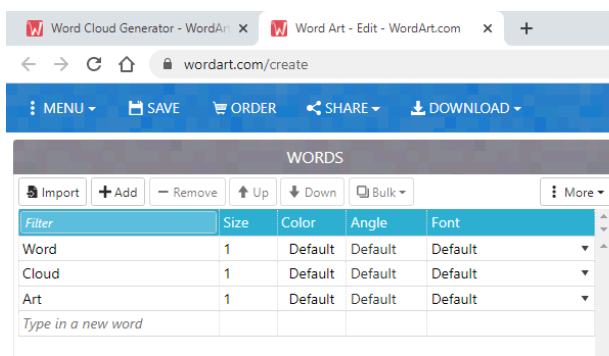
Word Cloud Generator - WordArt ×
Word Art - Edit - WordArt.com ×
+
wordart.com/create

MENU
SAVE
ORDER
SHARE
DOWNLOAD

WORDS

Import
+ Add
− Remove
Up
Down
Bulk
More

| Filter | Size | Color | Angle | Font |
|---|---|---|---|---|
| Word | 1 | Default | Default | Default |
| Cloud | 1 | Default | Default | Default |
| Art | 1 | Default | Default | Default |
| Type in a new word | | | | |